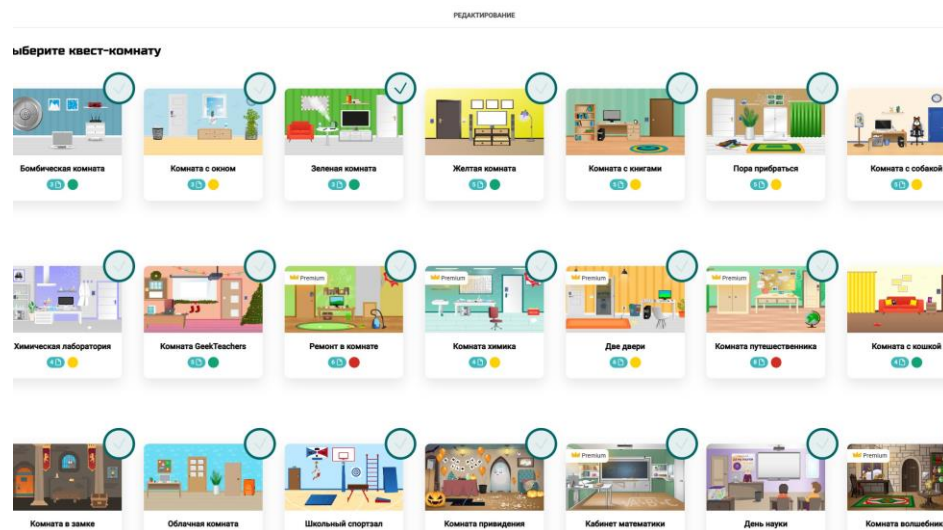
РЕДАКТИРОВАНИЕ

ыберите квест-комнату

Бомбическая комната

Комната с окном

Зеленая комната

Желтая комната

Комната с книгами

Пора прибраться

Комната с собакой

Химическая лаборатория

Комната GeekTeachers

Premium
Ремонт в комнате

Premium
Комната химика

Premium
Две двери

Premium
Комната путешественника

Комната с кошкой

Комната в замке

Облачная комната

Школьный спортзал

Комната привидения

Premium
Кабинет математики

День науки

Premium
Комната волшебн